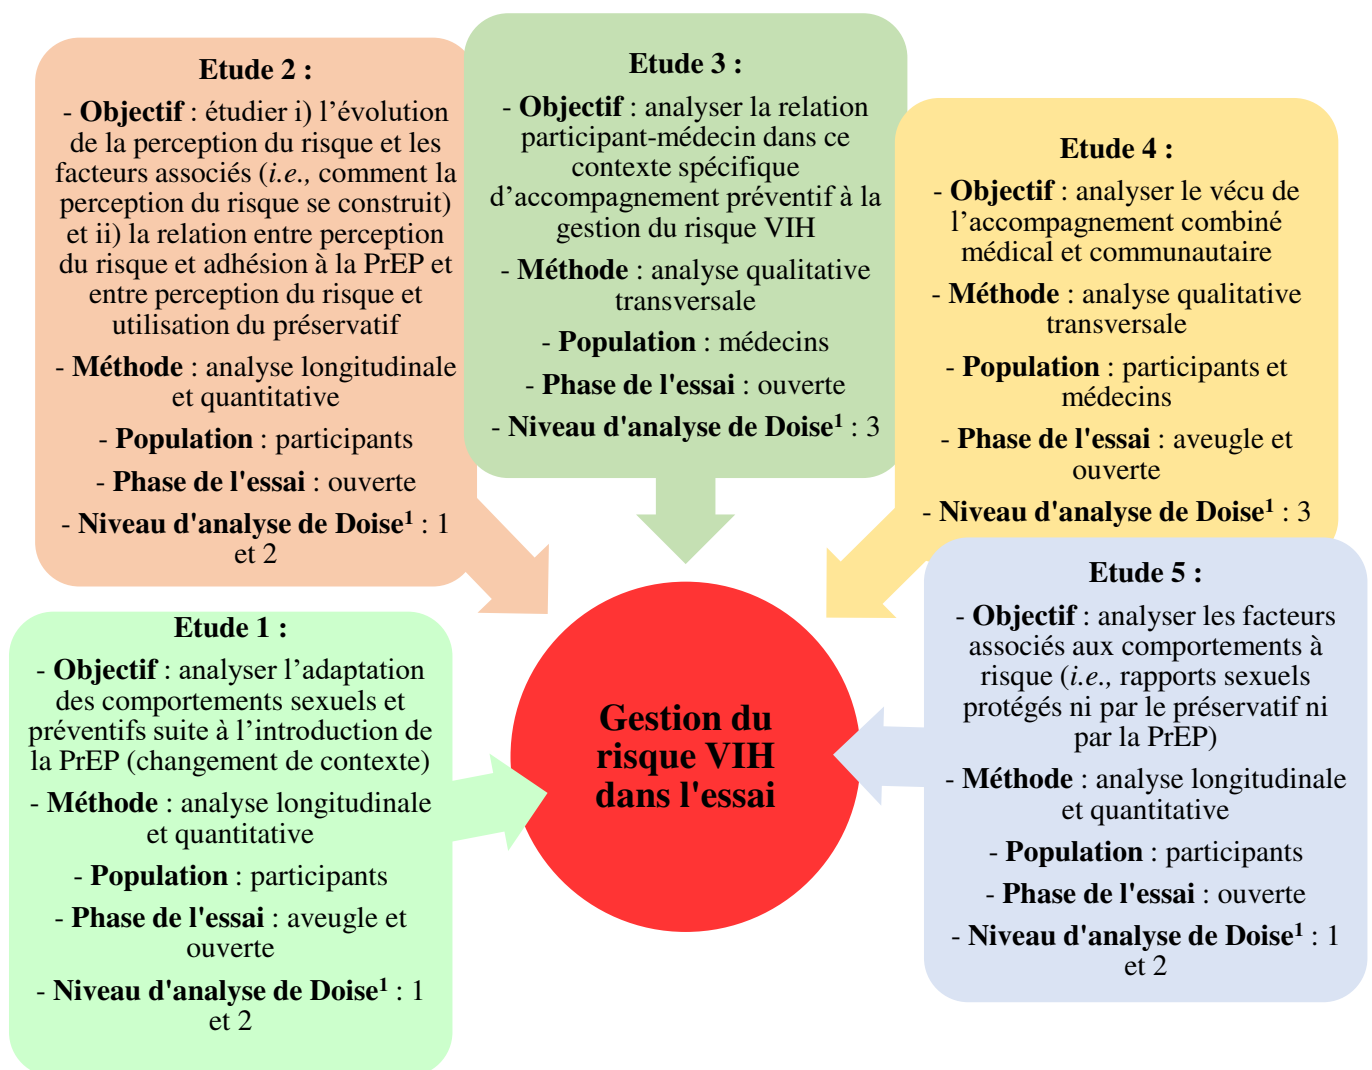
Etude 2 :

- Objectif : étudier i) l'évolution de la perception du risque et les facteurs associés (i.e., comment la perception du risque se construit) et ii) la relation entre perception du risque et adhésion à la PrEP et entre perception du risque et utilisation du préservatif

- Méthode : analyse longitudinale et quantitative

- Population : participants

- Phase de l'essai : ouverte

- Niveau d'analyse de Doise$^1$ : 1 et 2

Etude 3 :

- Objectif : analyser la relation participant-médecin dans ce contexte spécifique d'accompagnement préventif à la gestion du risque VIH

- Méthode : analyse qualitative transversale

- Population : médecins

- Phase de l'essai : ouverte

- Niveau d'analyse de Doise$^1$ : 3

Etude 4 :

- Objectif : analyser le vécu de l'accompagnement combiné médical et communautaire

- Méthode : analyse qualitative transversale

- Population : participants et médecins

- Phase de l'essai : aveugle et ouverte

- Niveau d'analyse de Doise$^1$ : 3

Etude 1 :

- Objectif : analyser l'adaptation des comportements sexuels et préventifs suite à l'introduction de la PrEP (changement de contexte)

- Méthode : analyse longitudinale et quantitative

- Population : participants

- Phase de l'essai : aveugle et ouverte

- Niveau d'analyse de Doise$^1$ : 1 et 2

Gestion du risque VIH dans l'essai

Etude 5 :

- Objectif : analyser les facteurs associés aux comportements à risque (i.e., rapports sexuels protégés ni par le préservatif ni par la PrEP)

- Méthode : analyse longitudinale et quantitative

- Population : participants

- Phase de l'essai : ouverte

- Niveau d'analyse de Doise$^1$ : 1 et 2